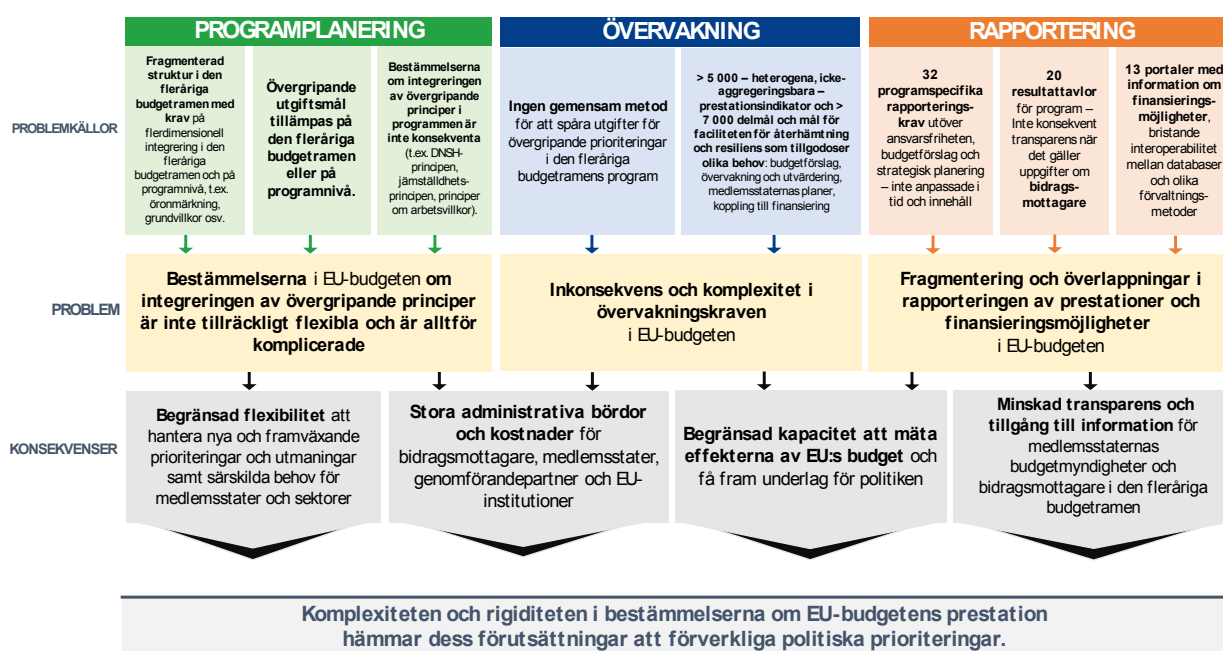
PROGRAMPLANERING

ÖVERVAKNING

RAPPORTERING

PROBLEMKÄLLOR

Fragmenterad struktur i den fleråriga budgetramen med krav på flerdimensionell integrering i den fleråriga budgetramen och på programnivå, t.ex. öronmärkning, grundvillkor osv.

Övergripande utgiftsmål tillämpas på den fleråriga budgetramen eller på programnivå.

Bestämmelserna om integreringen av övergripande principer i programmen är inte konsekventa (t.ex. DNSH-principen, jämställdhetsprincipen, principer om arbetsvillkor).

Ingen gemensam metod för att spåra utgifter för övergripande prioriteringar i den fleråriga budgetramens program

> 5 000 – heterogena, icke-aggregeringsbara – prestationsindikator och > 7 000 delmål och mål för faciliteten för återhämtning och resiliens som tillgodoser olika behov: budgetförslag, övervakning och utvärdering, medlemsstaternas planer, koppling till finansiering

32 programspecifika rapporteringskrav utöver ansvarsfriheten, budgetförslag och strategisk planering – inte anpassade i tid och innehåll

20 resultattavlor för program – Inte konsekvent transparens när det gäller uppgifter om bidragsmottagare

13 portaler med information om finansieringsmöjligheter, bristande interoperabilitet mellan databaser och olika förvaltningsmetoder

PROBLEM

Bestämmelserna i EU-budgeten om integreringen av övergripande principer är inte tillräckligt flexibla och är alltför komplicerade

Inkonsekvens och komplexitet i övervakningskraven i EU-budgeten

Fragmentering och överlappningar i rapporteringen av prestationer och finansieringsmöjligheter i EU-budgeten

KONSEKVENSER

Begränsad flexibilitet att hantera nya och framväxande prioriteringar och utmaningar samt särskilda behov för medlemsstater och sektorer

Stora administrativa bördor och kostnader för bidragsmottagare, medlemsstater, genomförandepartner och EU-institutioner

Begränsad kapacitet att mäta effekterna av EU:s budget och få fram underlag för politiken

Minskad transparens och tillgång till information för medlemsstaternas budgetmyndigheter och bidragsmottagare i den fleråriga budgetramen

Komplexiteten och rigiditeten i bestämmelserna om EU-budgetens prestation hämmar dess förutsättningar att förverkliga politiska prioriteringar.